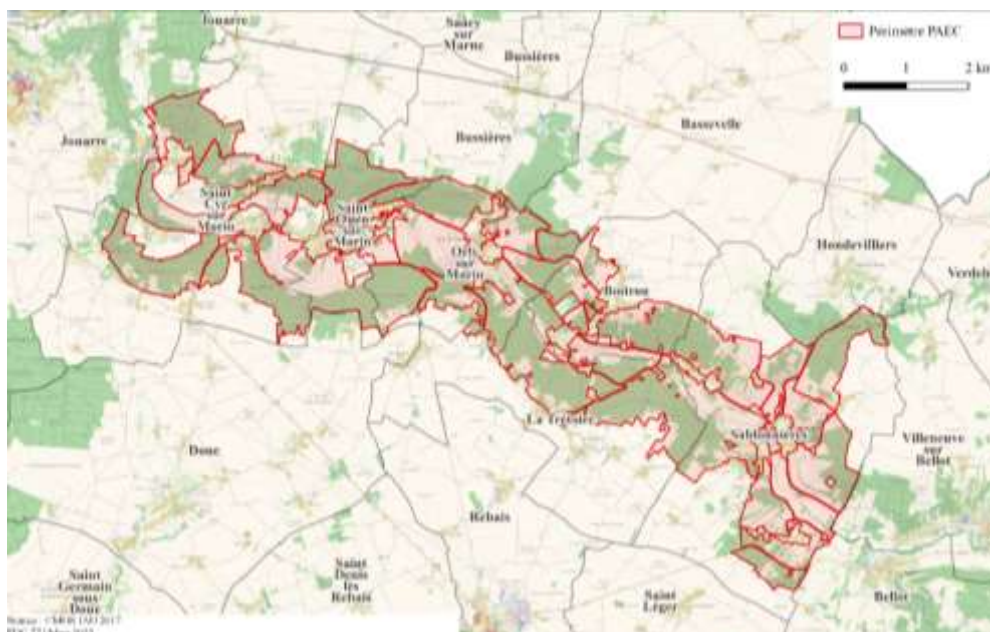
Périmètre PAEC

0 1 2 km

Jouarre

Saacy sur Marne

Bussières

Jouarre

Bussières

Basseville

Saint Cyr sur Morin

Saint Ouen sur Morin

Orly sur Morin

Hondevilliers

Verdelot

Boitron

La Trétoire

Sablonnières

Doue

Villeneuve sur Bellot

Rebais

Saint Germain sous Doue

Saint Denis lès Rebais

Saint Léger

Bellot

Sources : CMOB, IAU 2017
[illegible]